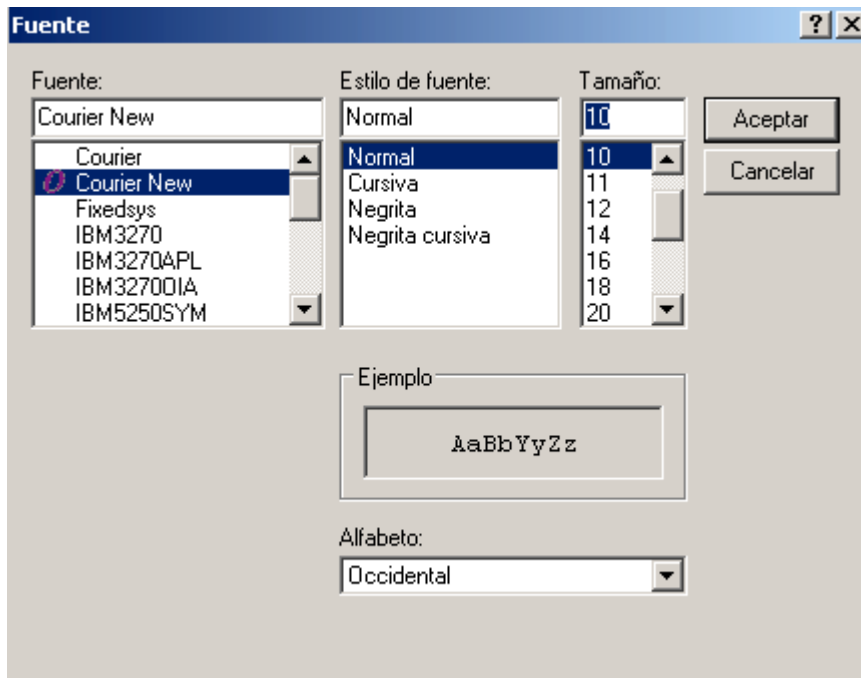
Fuente

?

Fuente:

Courier New

Courier
Courier New
Fixedsys
IBM3270
IBM3270APL
IBM3270DIA
IBM5250SYM

Estilo de fuente:

Normal

Normal
Cursiva
Negrita
Negrita cursiva

Tamaño:

10

10
11
12
14
16
18
20

Aceptar

Cancelar

Ejemplo

AaBbYyZz

Alfabeto:

Occidental